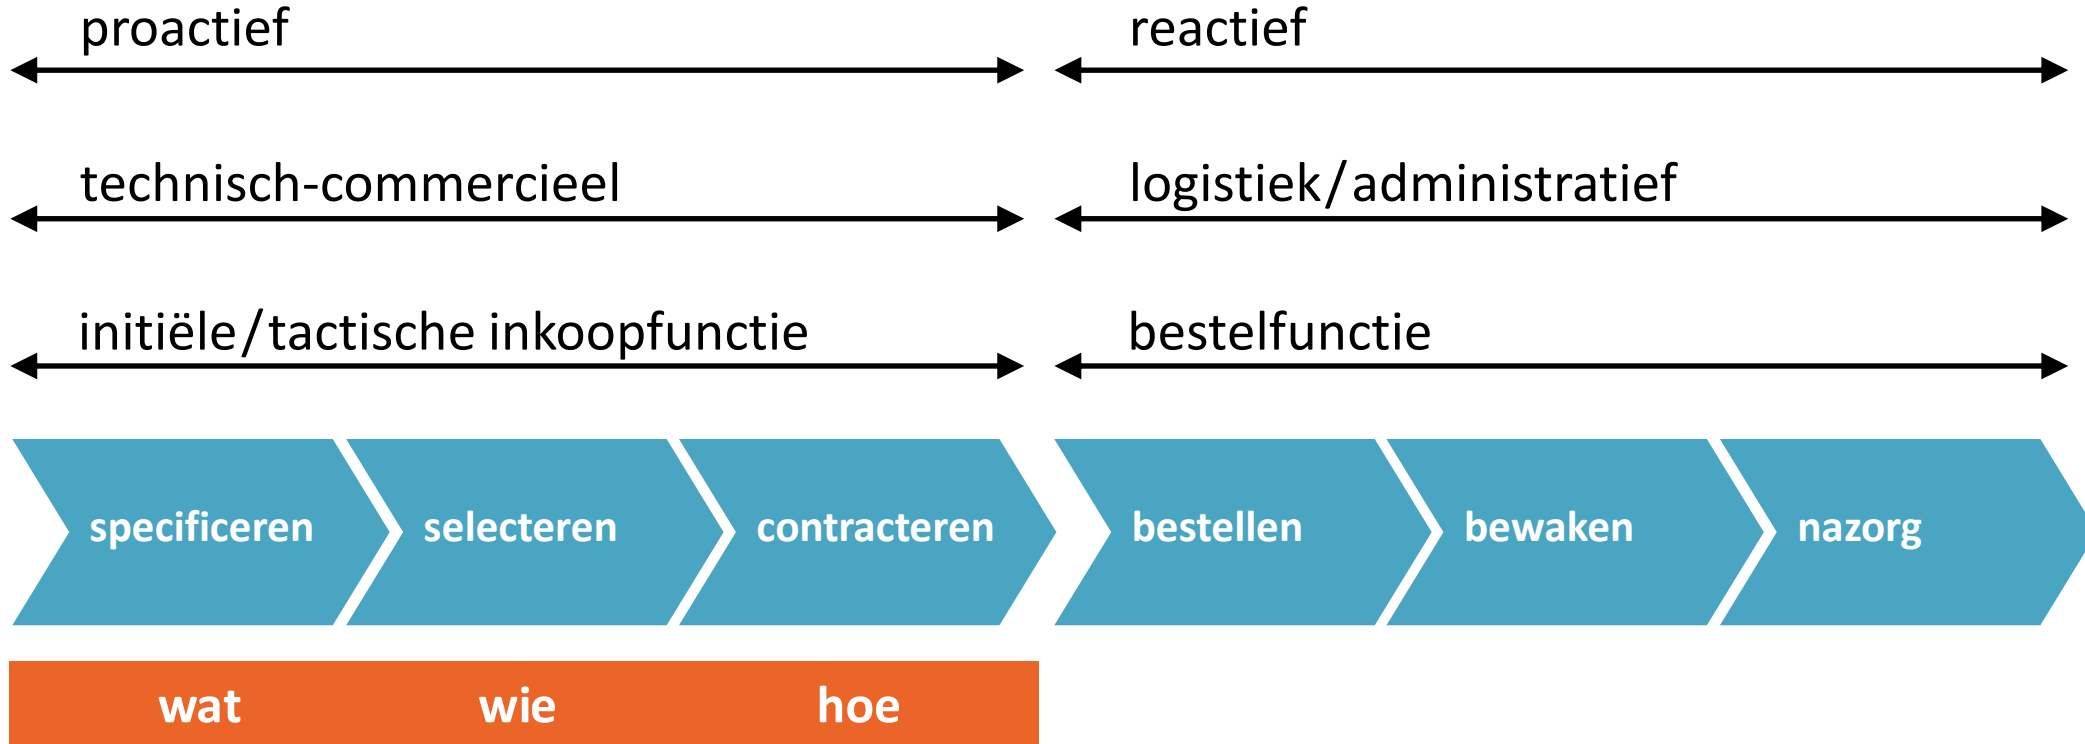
proactief

reactief

technisch-commercieel

logistiek/administratief

initiële/tactische inkoopfunctie

bestelfunctie

specificeren

selecteren

contracteren

bestellen

bewaken

nazorg

wat

wie

hoe